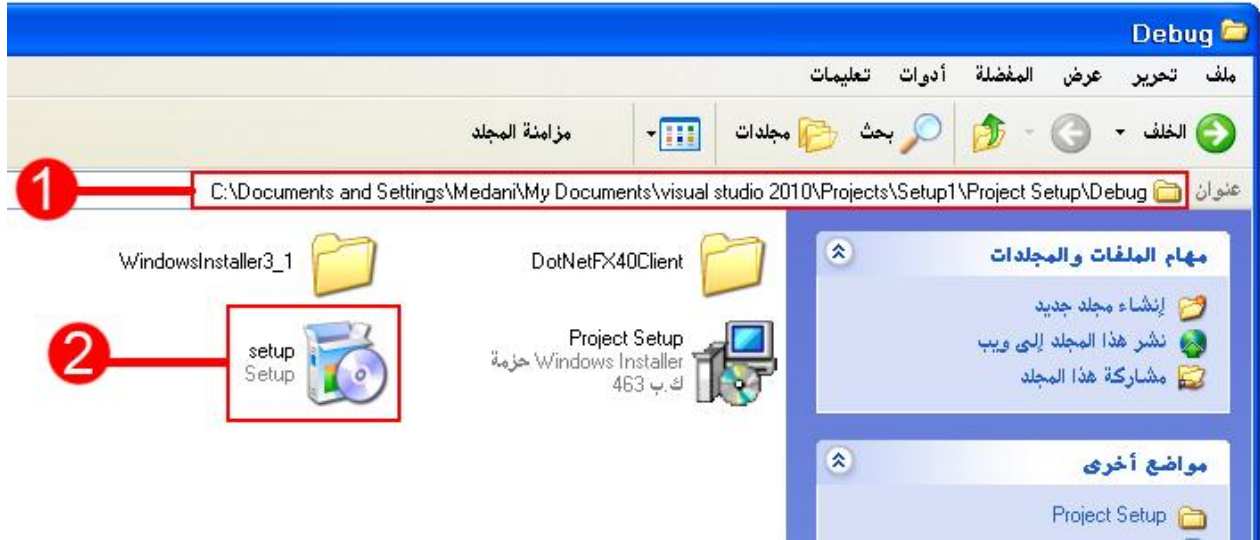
Debug

ملف تحرير عرض المفضلة أدوات تعليمات

الخلف بحث مجلدات مزامنة المجلد

عنوان C:\Documents and Settings\Medani\My Documents\visual studio 2010\Projects\Setup1\Project Setup\Debug

1

مهام الملفات والمجلدات

إنشاء مجلد جديد
نشر هذا المجلد إلى ويب
مشاركة هذا المجلد

مواضع أخرى

Project Setup

DotNetFX40Client

WindowsInstaller3_1

Project Setup
حزمة Windows Installer
463 ك.ب

setup
Setup

2